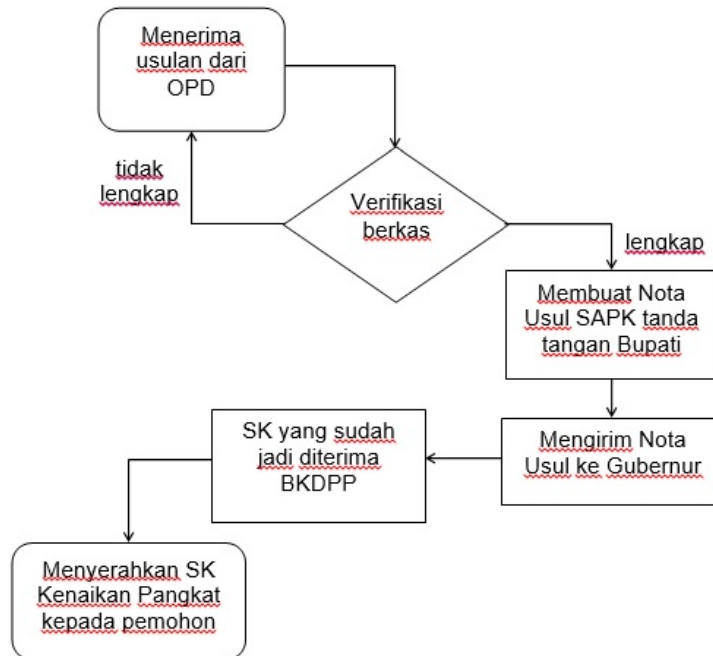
Menerima usulan dari OPD

tidak lengkap

Verifikasi berkas

lengkap

Membuat Nota Usul SAPK tanda tangan Bupati

Mengirim Nota Usul ke Gubernur

SK yang sudah jadi diterima BKDPP

Menyerahkan SK Kenaikan Pangkat kepada pemohon